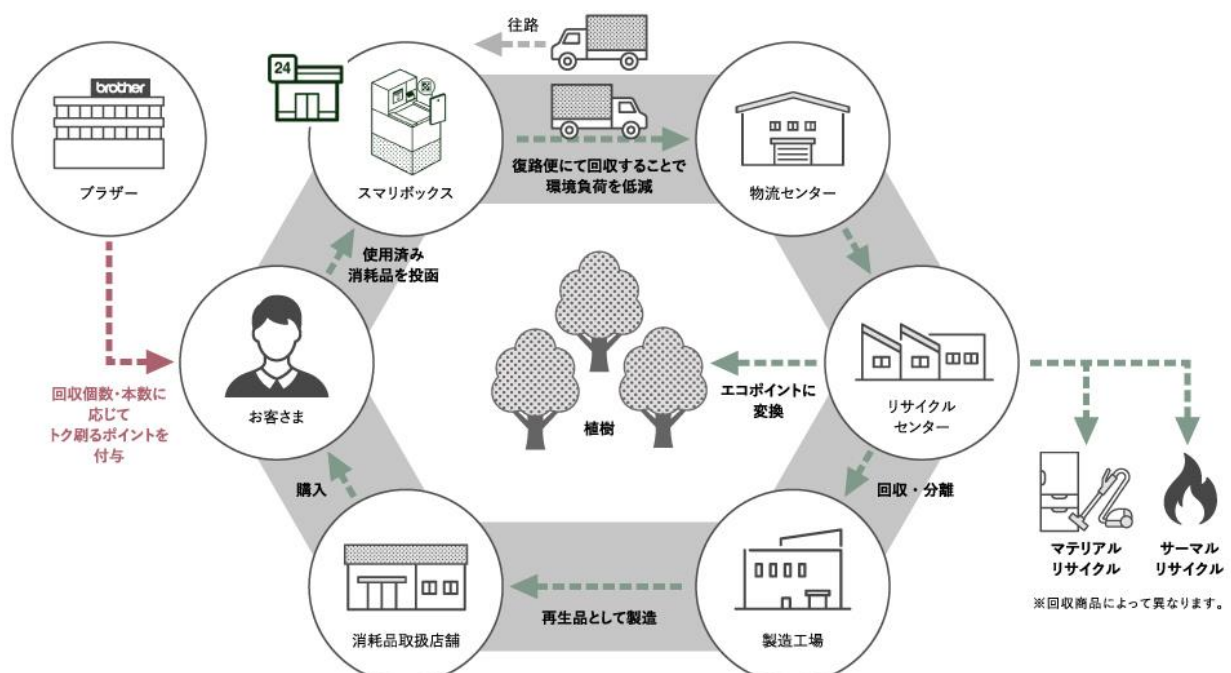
往路

24

brother

ブラザー

スマリボックス

復路便にて回収することで環境負荷を低減

物流センター

使用済み消耗品を投函

回収個数・本数に応じてトク刷るポイントを付与

お客さま

エコポイントに変換

植樹

リサイクルセンター

回収・分離

マテリアルリサイクル

サーマルリサイクル

※回収商品によって異なります。

購入

消耗品取扱店舗

再生品として製造

製造工場